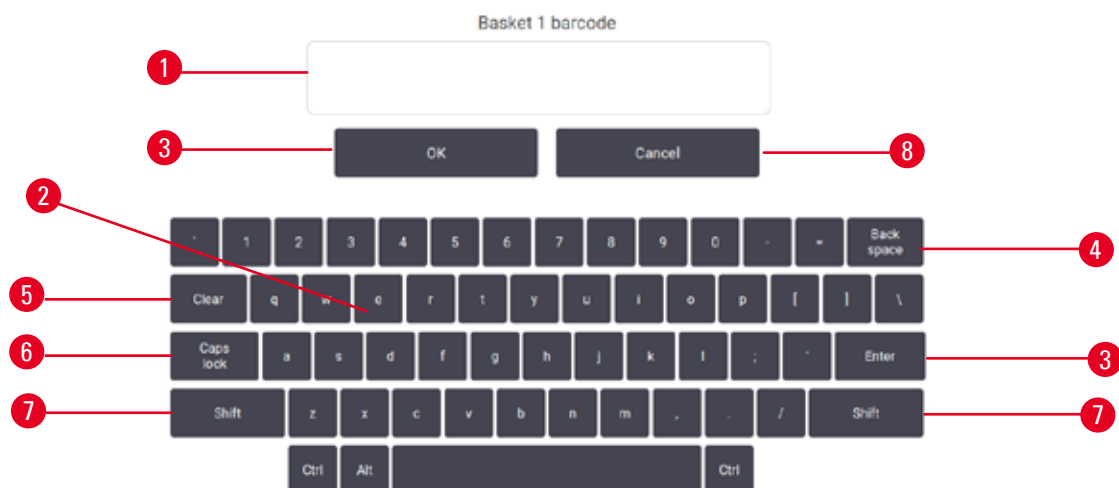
Basket 1 barcode

1

3 OK Cancel 8

2

` 1 2 3 4 5 6 7 8 9 0 - = Back space 4

5 Clear q w e r t y u i o p [ ] \

6 Caps lock a s d f g h j k l ; ' Enter 3

7 Shift z x c v b n m , . / Shift 7

Ctrl Alt Ctrl